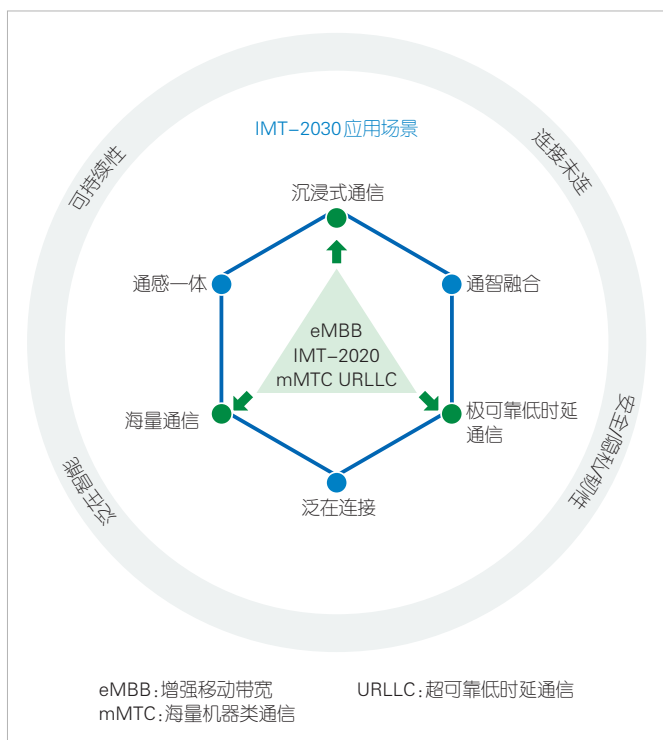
IMT-2030应用场景

可持续性

连接未连

沉浸式通信

通感一体

通智融合

eMBB
IMT-2020
mMTC URLLC

海量通信

极可靠低时延通信

泛在连接

普惠智能

安全/隐私/韧性

eMBB:增强移动带宽
mMTC:海量机器类通信

URLLC:超可靠低时延通信